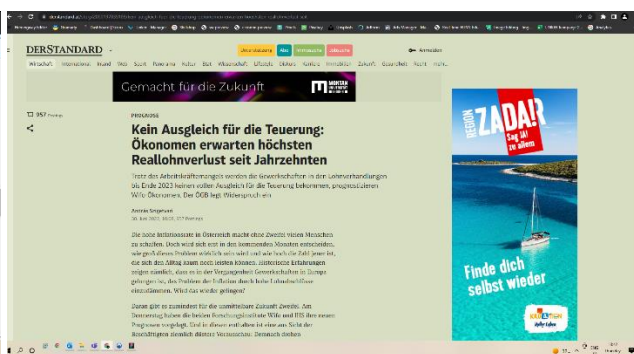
DERSTANDARD

Wirtschaft International Inland Web Sport Panorama Kultur Etat Wissenschaft Lifestyle Diskurs Karriere Immobilien Zukunft Gesundheit Recht mehr

Anmelden

Gemacht für die Zukunft

MONTAN UNIVERSITÄT LEOBEN

357 Postings

PROGNOSE

Kein Ausgleich für die Teuerung: Ökonomen erwarten höchsten Reallohnverlust seit Jahrzehnten

Trotz des Arbeitskräftemangels werden die Gewerkschaften in den Lohnverhandlungen bis Ende 2023 keinen vollen Ausgleich für die Teuerung bekommen, prognostizieren Wifo-Ökonomen. Der ÖGB legt Widerspruch ein

András Szigetvari

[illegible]

Die hohe Inflationsrate in Österreich macht eines Zweifel vielen Menschen zu schaffen. Doch wird sich erst in den kommenden Monaten entscheiden, wie groß dieses Problem wirklich sein wird und wie hoch die Zahl jener ist, die sich den Alltag kaum noch leisten können. Historische Erfahrungen zeigen nämlich, dass es in der Vergangenheit Gewerkschaften in Europa gelungen ist, das Problem der Inflation durch hohe Lohnabschlüsse einzudämmen. Wird das wieder gelingen?

Daran gibt es zumindest für die unmittelbare Zukunft Zweifel. Am Donnerstag haben die beiden Forschungsinstitute Wifo und IHS ihre neuen Prognosen vorgelegt. Und in diesen enthalten ist eine Sicht der Reallohnentwicklung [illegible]

REGION ZADAR Sag Ja! zu allem

Finde dich selbst wieder

KROATIEN Voller Leben